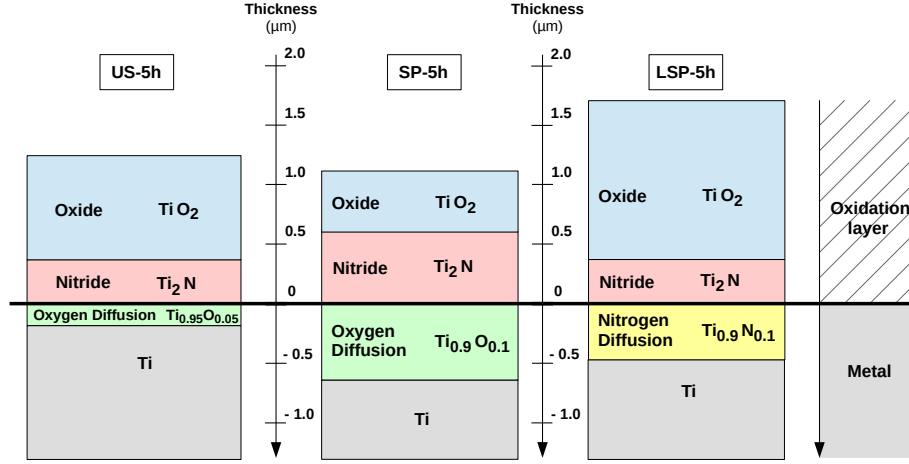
Thickness
(μm)

Thickness
(μm)

US-5h

SP-5h

LSP-5h

2.0
1.5
1.0
0.5
0
- 0.5
- 1.0

2.0
1.5
1.0
0.5
0
- 0.5
- 1.0

Oxide $TiO_2$

Nitride $Ti_2N$

Oxygen Diffusion $Ti_{0.95}O_{0.05}$

Ti

Oxide $TiO_2$

Nitride $Ti_2N$

Oxygen Diffusion $Ti_{0.9}O_{0.1}$

Ti

Oxide $TiO_2$

Nitride $Ti_2N$

Nitrogen Diffusion $Ti_{0.9}N_{0.1}$

Ti

Oxidation layer

Metal